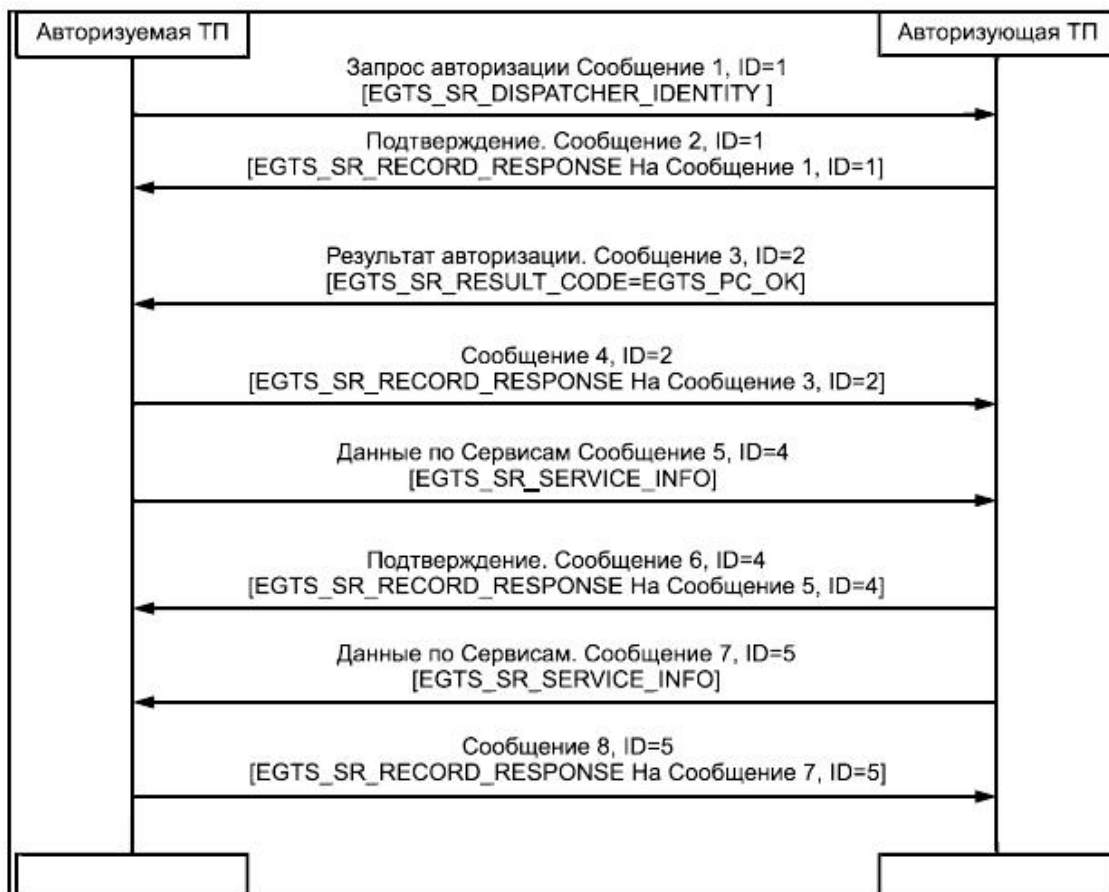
Авторизуемая ТП

Авторизующая ТП

Запрос авторизации Сообщение 1, ID=1
[EGTS_SR_DISPATCHER_IDENTITY ]

Подтверждение. Сообщение 2, ID=1
[EGTS_SR_RECORD_RESPONSE На Сообщение 1, ID=1]

Результат авторизации. Сообщение 3, ID=2
[EGTS_SR_RESULT_CODE=EGTS_PC_OK]

Сообщение 4, ID=2
[EGTS_SR_RECORD_RESPONSE На Сообщение 3, ID=2]

Данные по Сервисам Сообщение 5, ID=4
[EGTS_SR_SERVICE_INFO]

Подтверждение. Сообщение 6, ID=4
[EGTS_SR_RECORD_RESPONSE На Сообщение 5, ID=4]

Данные по Сервисам. Сообщение 7, ID=5
[EGTS_SR_SERVICE_INFO]

Сообщение 8, ID=5
[EGTS_SR_RECORD_RESPONSE На Сообщение 7, ID=5]